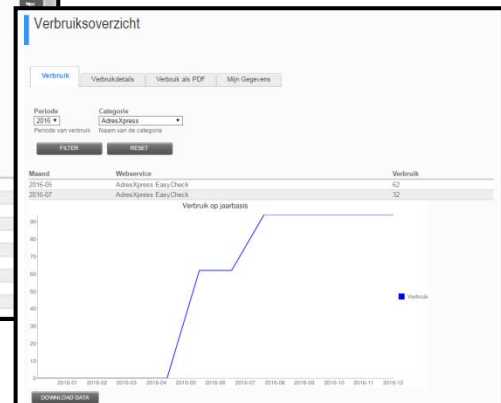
Verbruiksoverzicht

Verbruik | Verbruikdetails | Verbruik als PDF | Mijn Gegevens

Periode
2016
Periode van verbruik

Categorie
AdresXpress
Naam van de categorie

FILTER RESET

| Maand | Webservice | Verbruik |
|---|---|---|
| 2016-05 | AdresXpress EasyCheck | 62 |
| 2016-07 | AdresXpress EasyCheck | 32 |

Verbruik op jaarbasis

90
80
70
60
50
40
30
20
10
0

2016-01 2016-02 2016-03 2016-04 2016-05 2016-06 2016-07 2016-08 2016-09 2016-10 2016-11 2016-12

Verbruik

DOWNLOAD DATA